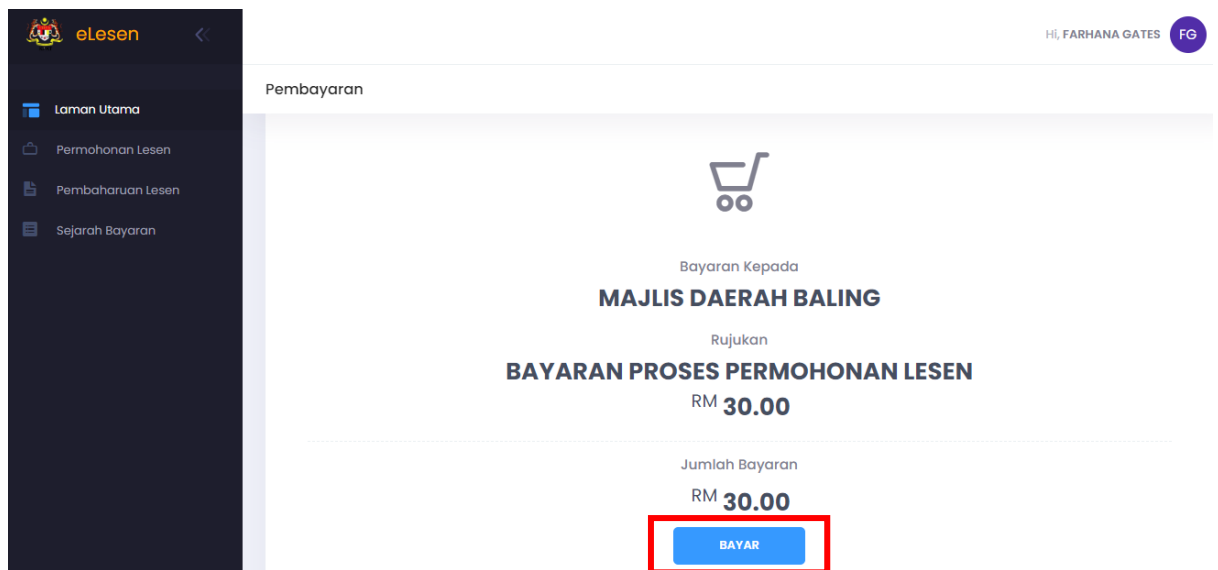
eLesen

Hi, FARHANA GATES FG

Laman Utama
Permohonan Lesen
Pembaharuan Lesen
Sejarah Bayaran

Pembayaran

Bayaran Kepada
MAJLIS DAERAH BALING
Rujukan
BAYARAN PROSES PERMOHONAN LESEN
RM 30.00

Jumlah Bayaran
RM 30.00

BAYAR